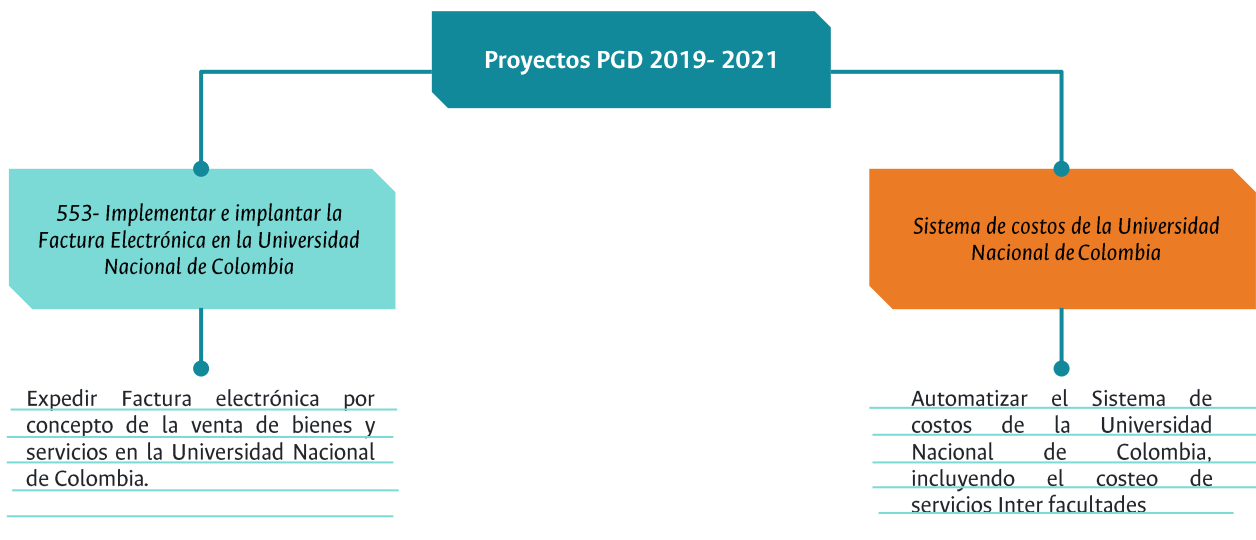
Proyectos PGD 2019- 2021

553- Implementar e implantar la Factura Electrónica en la Universidad Nacional de Colombia

Expedir Factura electrónica por concepto de la venta de bienes y servicios en la Universidad Nacional de Colombia.

Sistema de costos de la Universidad Nacional de Colombia

Automatizar el Sistema de costos de la Universidad Nacional de Colombia, incluyendo el costeo de servicios Inter facultades